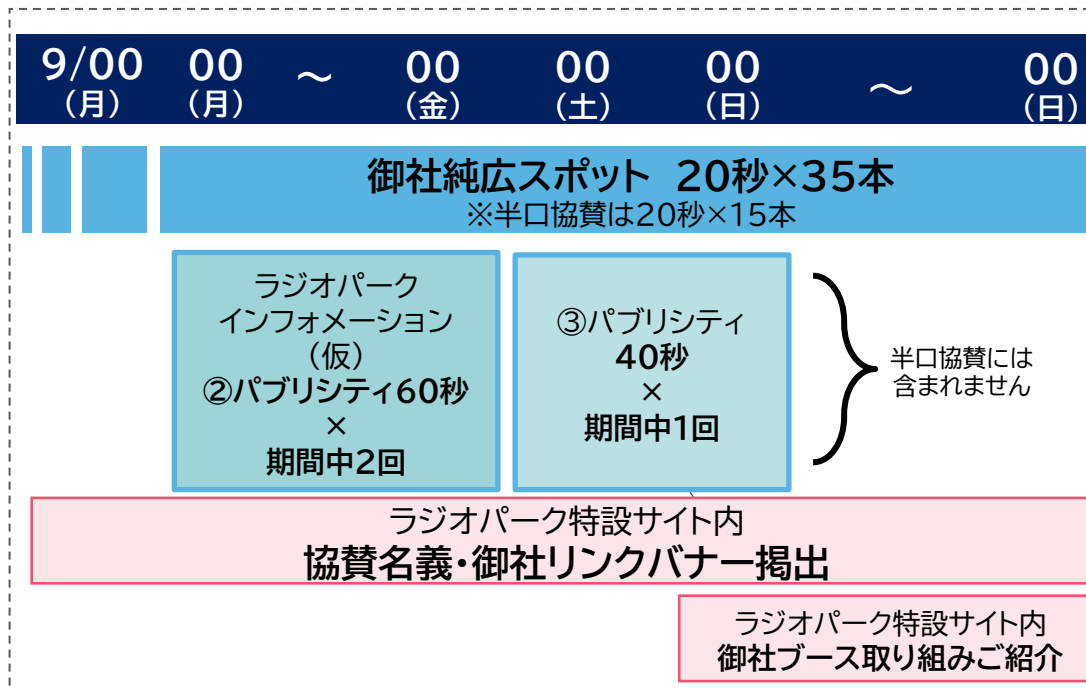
| 9/00 (月) | 00 (月) | ～ | 00 (金) | 00 (土) | 00 (日) | ～ | 00 (日) |
|---|---|---|---|---|---|---|---|

御社純広スポット 20秒×35本
※半口協賛は20秒×15本

ラジオパーク インフォメーション （仮）
②パブリシティ60秒
×
期間中2回

③パブリシティ
40秒
×
期間中1回

半口協賛には
含まれません

ラジオパーク特設サイト内
協賛名義・御社リンクバナー掲出

ラジオパーク特設サイト内
御社ブース取り組みご紹介